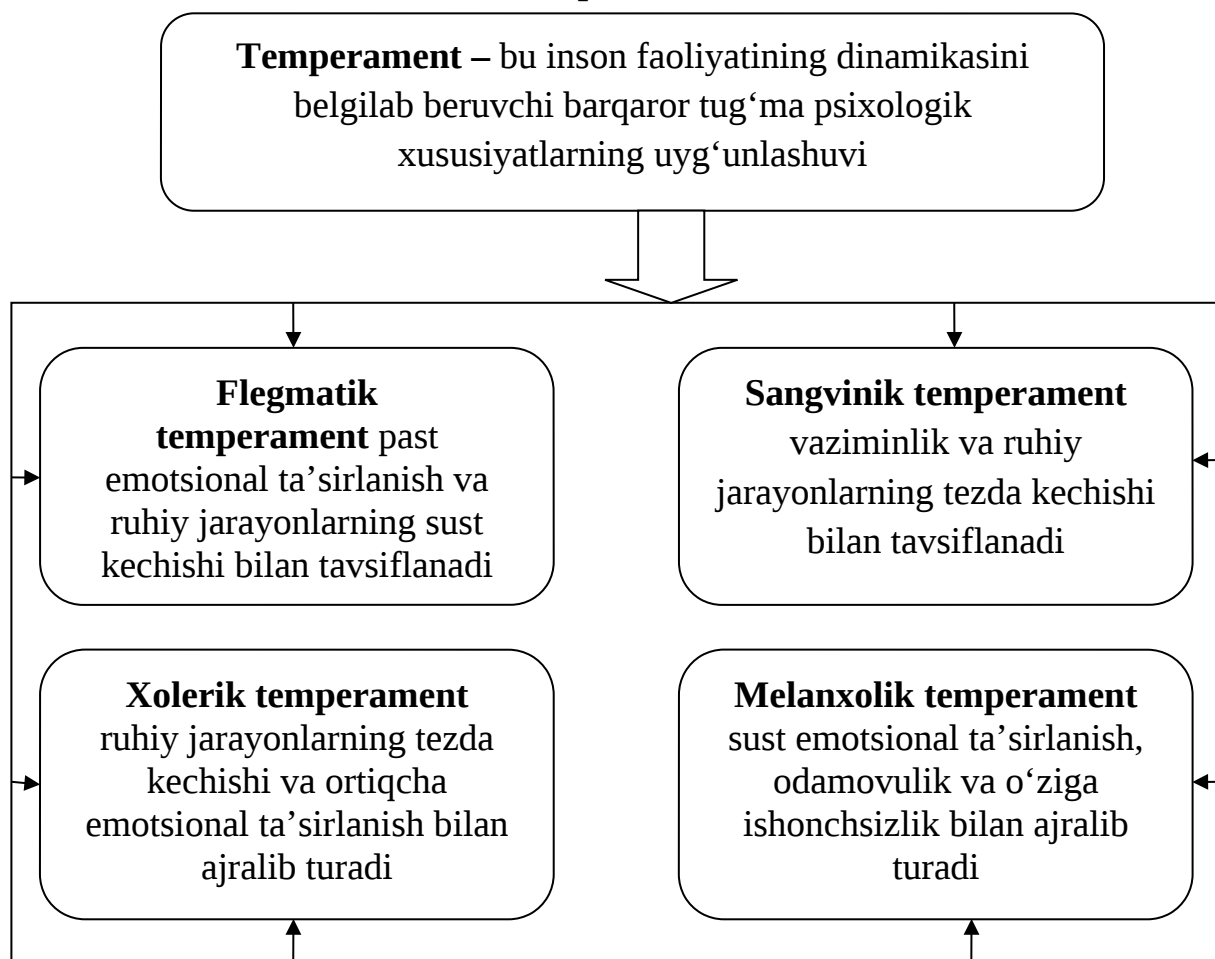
**Temperament –** bu inson faoliyatining dinamikasini belgilab beruvchi barqaror tug‘ma psixologik xususiyatlarning uyg‘unlashuvi

**Flegmatik temperament** past emotsional ta’sirlanish va ruhiy jarayonlarning sust kechishi bilan tavsiflanadi

**Sangvinik temperament** vaziminlik va ruhiy jarayonlarning tezda kechishi bilan tavsiflanadi

**Xolerik temperament** ruhiy jarayonlarning tezda kechishi va ortiqcha emotsional ta’sirlanish bilan ajralib turadi

**Melanxolik temperament** sust emotsional ta’sirlanish, odamovulik va o‘ziga ishonchsizlik bilan ajralib turadi